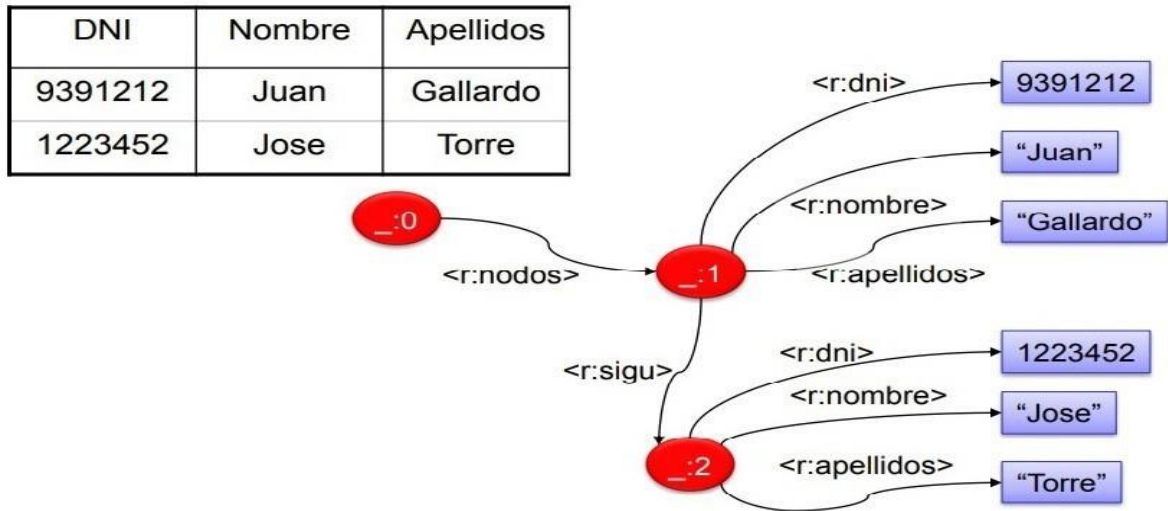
| DNI | Nombre | Apellidos |
|---|---|---|
| 9391212 | Juan | Gallardo |
| 1223452 | Jose | Torre |

_:0
<r:nodos>
_:1
<r:dni>
9391212
"Juan"
<r:nombre>
"Gallardo"
<r:apellidos>
<r:sigu>
<r:dni>
1223452
<r:nombre>
"Jose"
_:2
<r:apellidos>
"Torre"